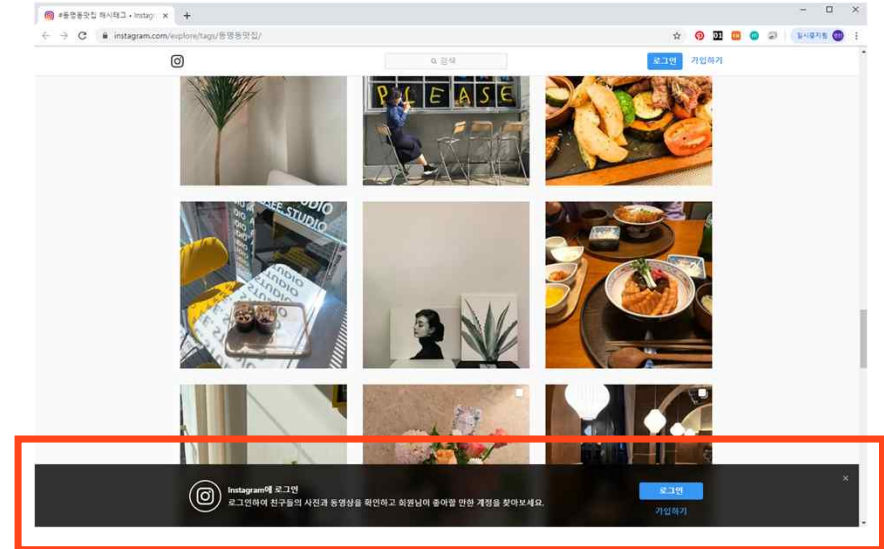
#동명동맛집 해시태그 • Instagr ×
+
instagram.com/explore/tags/동명동맛집/
일시중지됨
검색
로그인
가입하기
PLEASE
CAFE STUDIO
Instagram에 로그인
로그인하여 친구들의 사진과 동영상을 확인하고 회원님이 좋아할 만한 계정을 찾아보세요.
로그인
가입하기
×